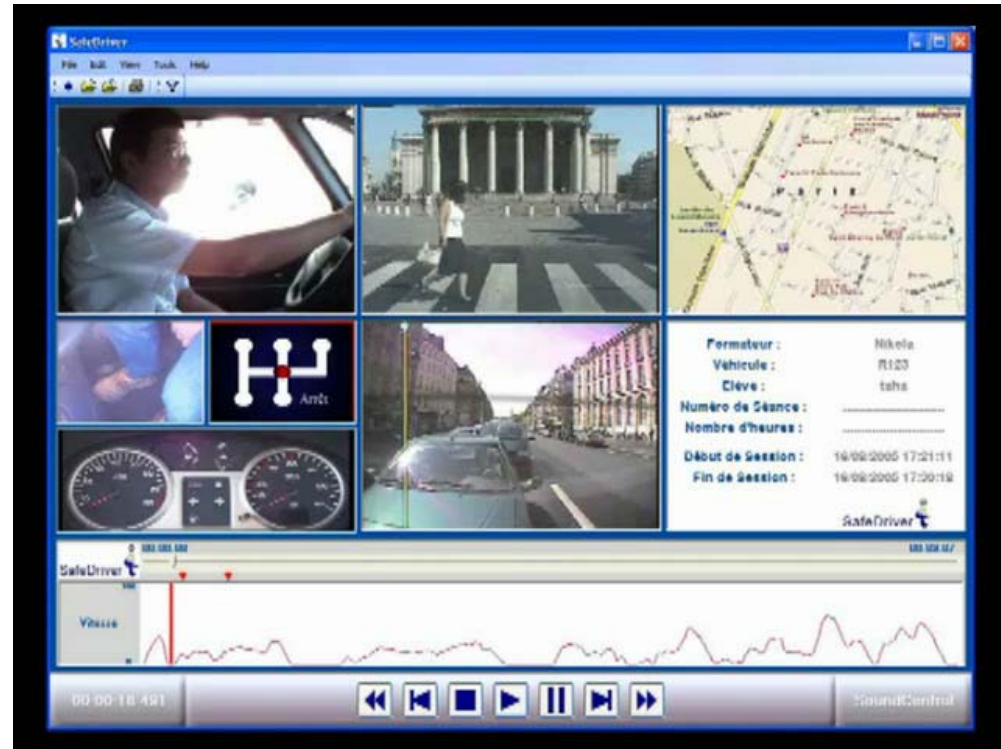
SafeDriver

File Edit View Tools Help

PARIS

Arrêt

Formateur : Nikola
Vehicule : R123
Elève : taha
Numéro de Séance :
Nombre d'heures :
Début de Session : 16/09/2005 17:21:11
Fin de Session : 16/09/2005 17:30:19

SafeDriver

SafeDriver

Vitesse

00:00:18.491

SoundControl